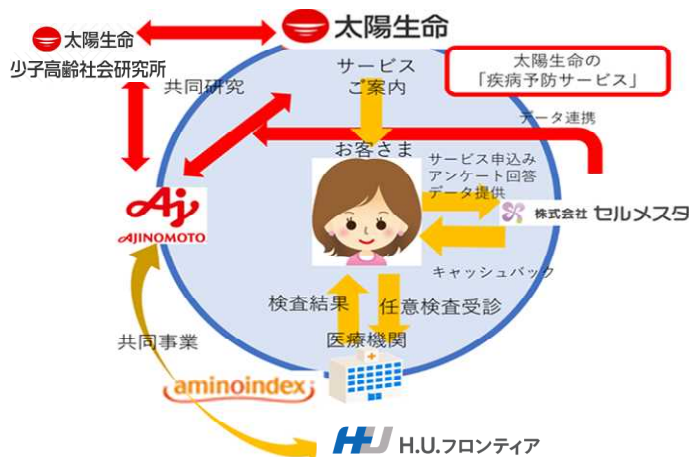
太陽生命

太陽生命
少子高齢社会研究所

共同研究

サービス
ご案内

太陽生命の
「疾病予防サービス」

データ連携

お客さま

サービス申込み
アンケート回答
データ提供

AJINOMOTO

株式会社 セルメスタ

キャッシュバック

検査結果

任意検査受診

共同事業

医療機関

aminoindex

H.U.フロンティア